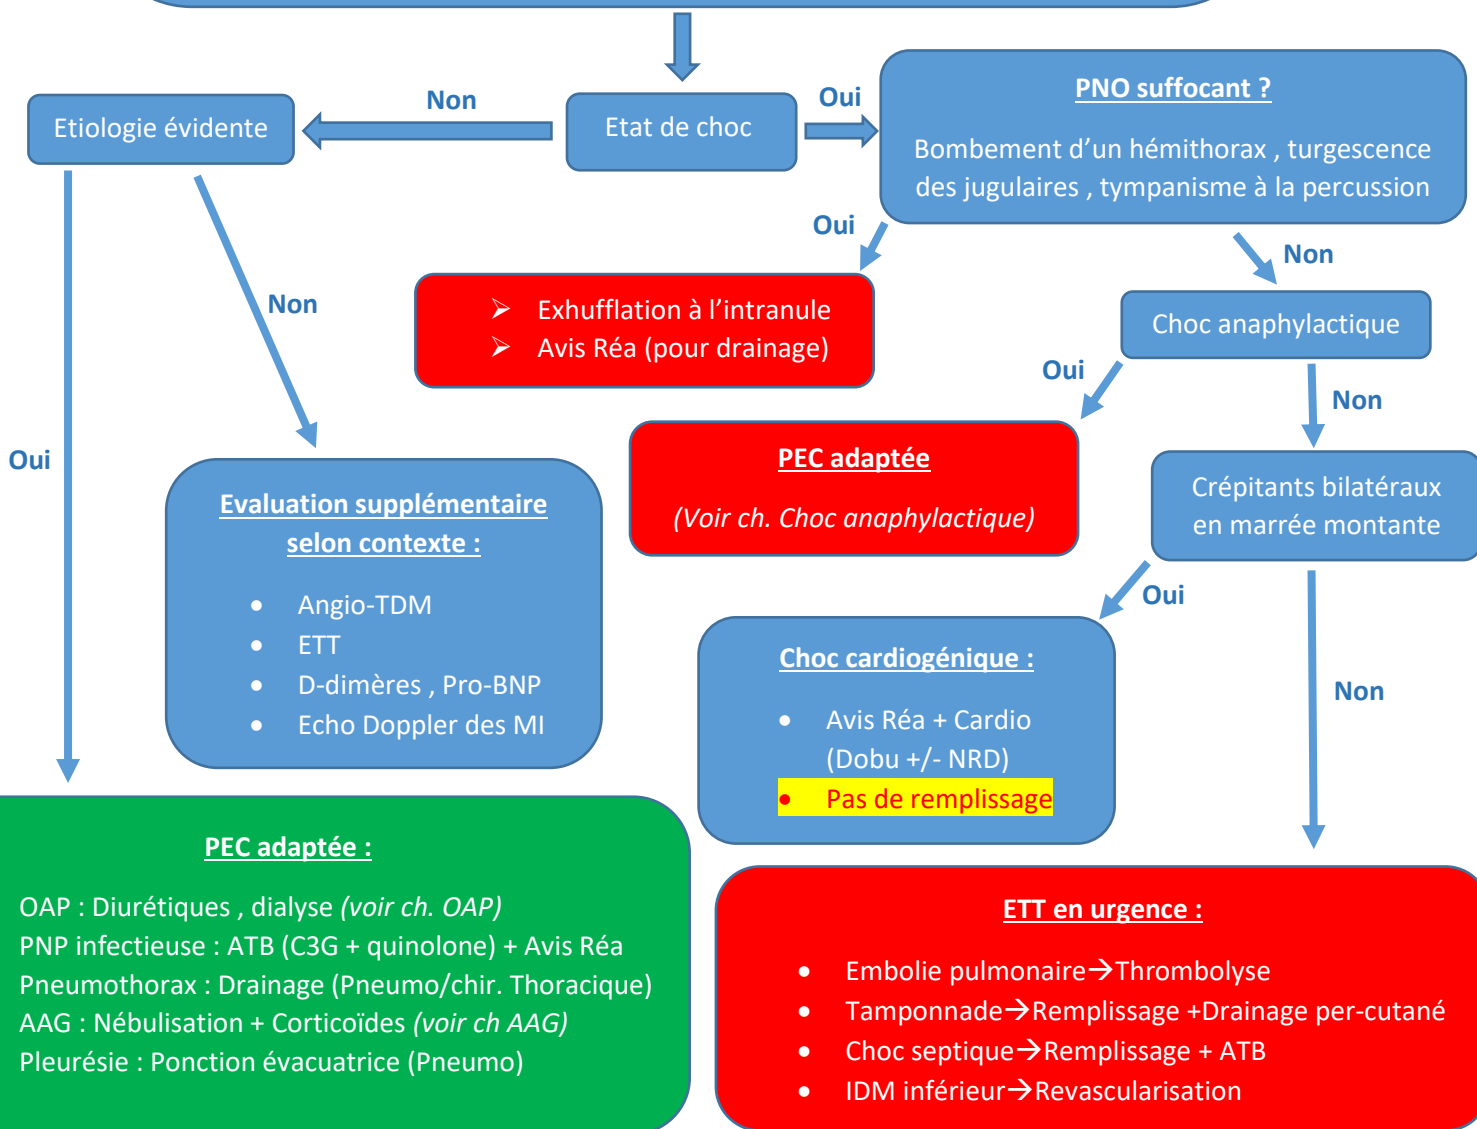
Etat de choc

Non

Etiologie évidente

Oui

**PNO suffocant ?**

Bombement d'un hémithorax , turgescence des jugulaires , tympanisme à la percussion

Oui

➢ Exhufflation à l'intranule
➢ Avis Réa (pour drainage)

Non

Choc anaphylactique

Oui

**PEC adaptée**

*(Voir ch. Choc anaphylactique)*

Non

Crépitants bilatéraux en marrée montante

Oui

**Choc cardiogénique :**

• Avis Réa + Cardio (Dobu +/- NRD)
• Pas de remplissage

Non

**ETT en urgence :**

• Embolie pulmonaire→Thrombolyse
• Tamponnade→Remplissage +Drainage per-cutané
• Choc septique→Remplissage + ATB
• IDM inférieur→Revascularisation

Non

**Evaluation supplémentaire selon contexte :**

• Angio-TDM
• ETT
• D-dimères , Pro-BNP
• Echo Doppler des MI

Oui

**PEC adaptée :**

OAP : Diurétiques , dialyse *(voir ch. OAP)*
PNP infectieuse : ATB (C3G + quinolone) + Avis Réa
Pneumothorax : Drainage (Pneumo/chir. Thoracique)
AAG : Nébulisation + Corticoïdes *(voir ch AAG)*
Pleurésie : Ponction évacuatrice (Pneumo)